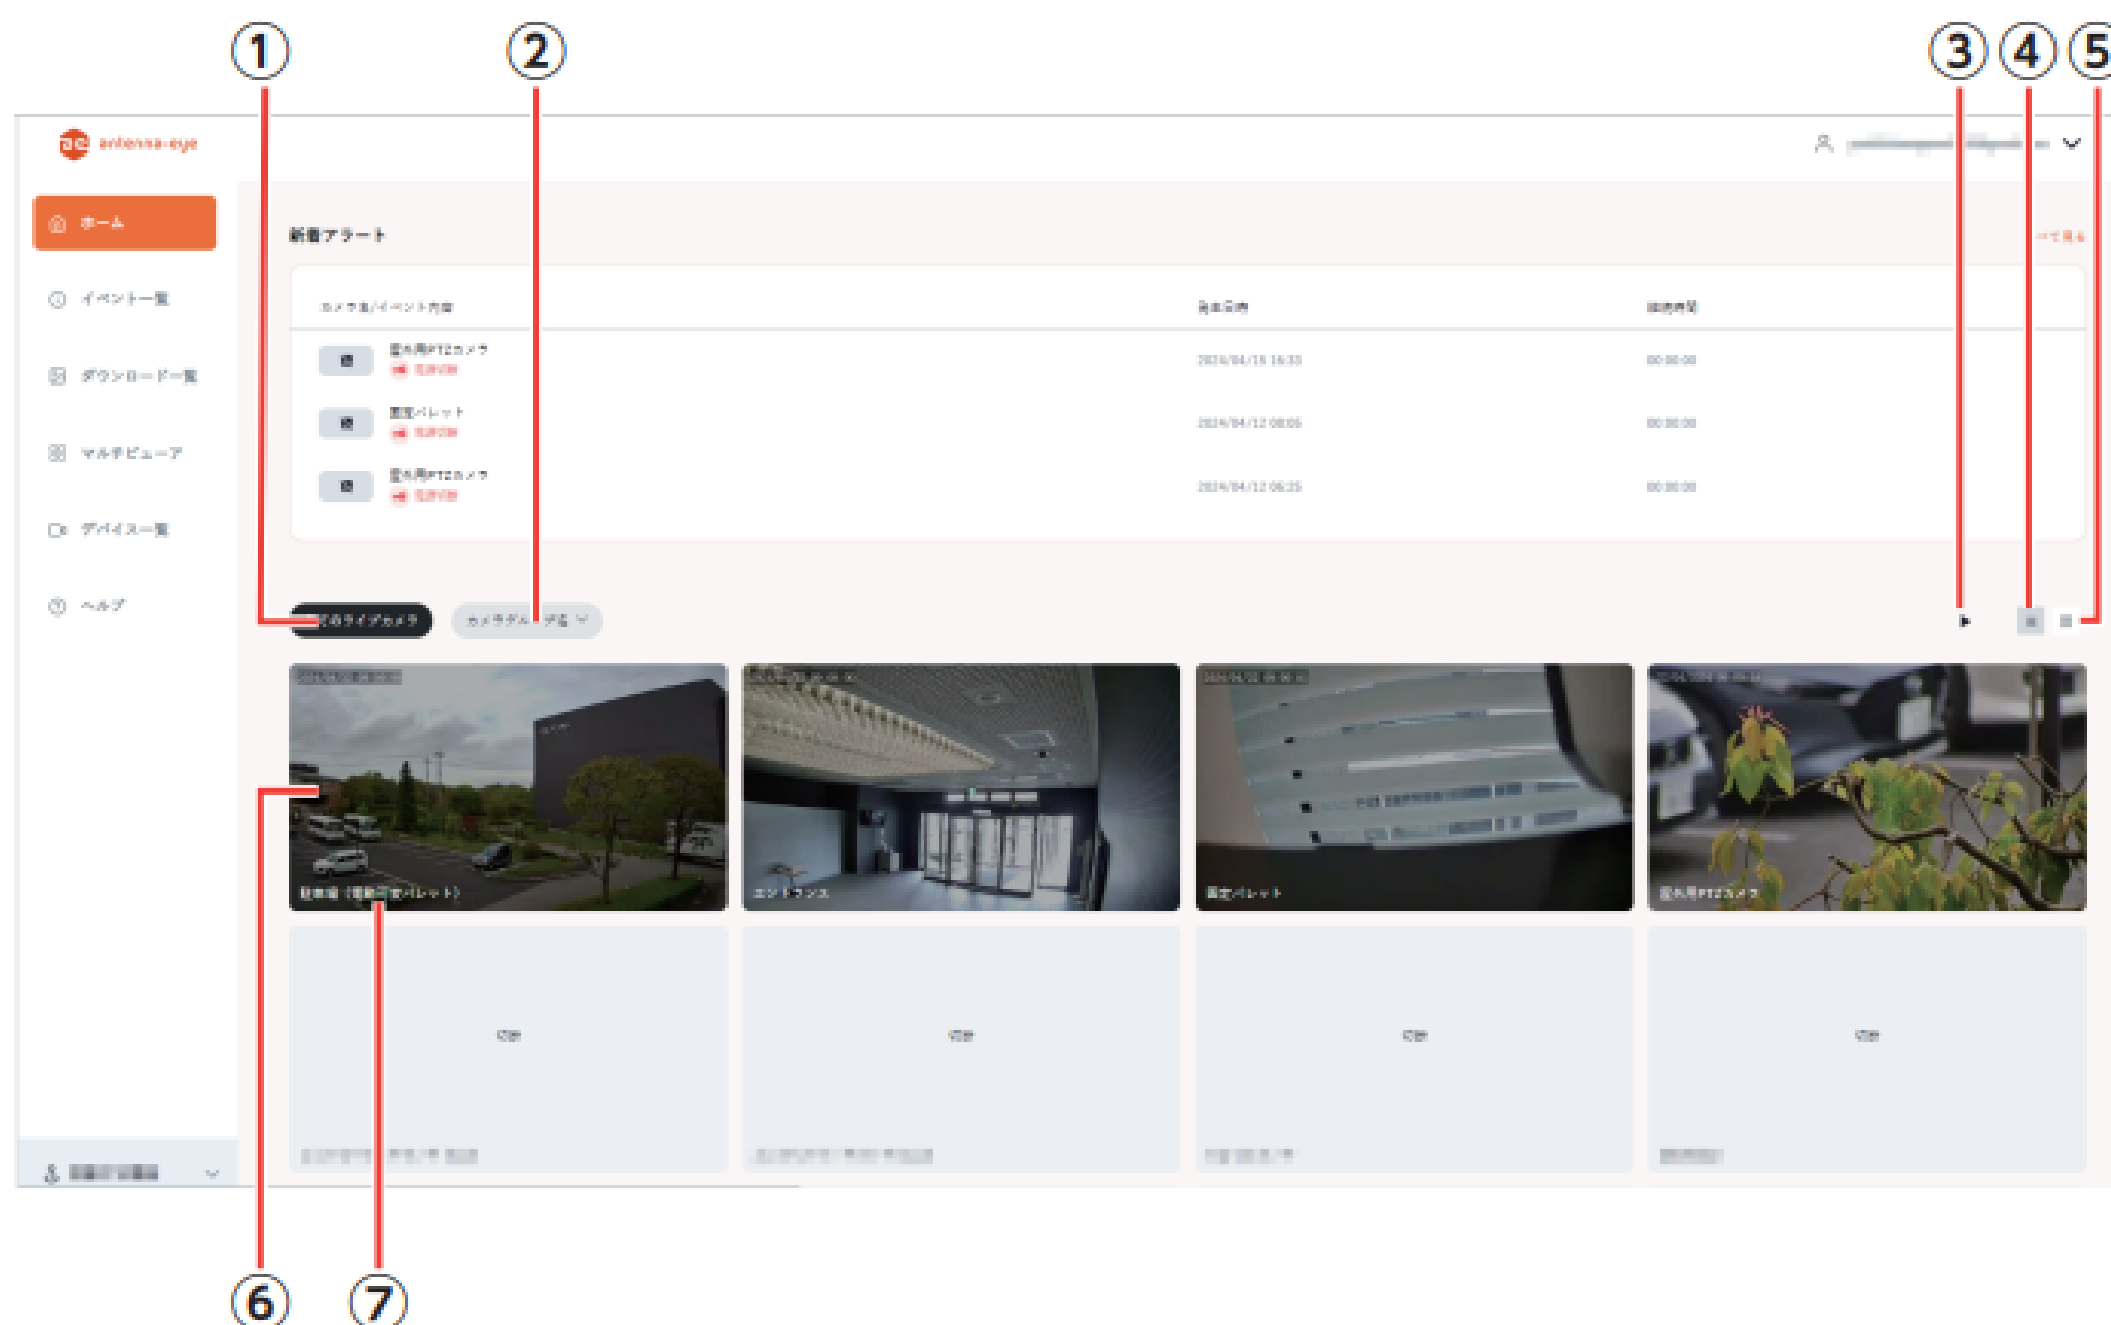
①
②
③
④
⑤

antenna-eye

ホーム
イベント一覧
ダウンロード一覧
マルチビューア
デバイス一覧
ヘルプ

新着アラート

| カメラ名/イベント内容 | 発生日時 | 録画時間 |
|---|---|---|
| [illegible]PTZカメラ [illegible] | 2024/04/15 16:33 | 00:00:00 |
| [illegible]パレット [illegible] | 2024/04/12 08:05 | 00:00:00 |
| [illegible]PTZカメラ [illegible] | 2024/04/12 06:25 | 00:00:00 |

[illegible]ライブカメラ
カメラグループ名

駐車場（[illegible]パレット）
エントランス
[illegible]パレット
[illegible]PTZカメラ

⑥
⑦